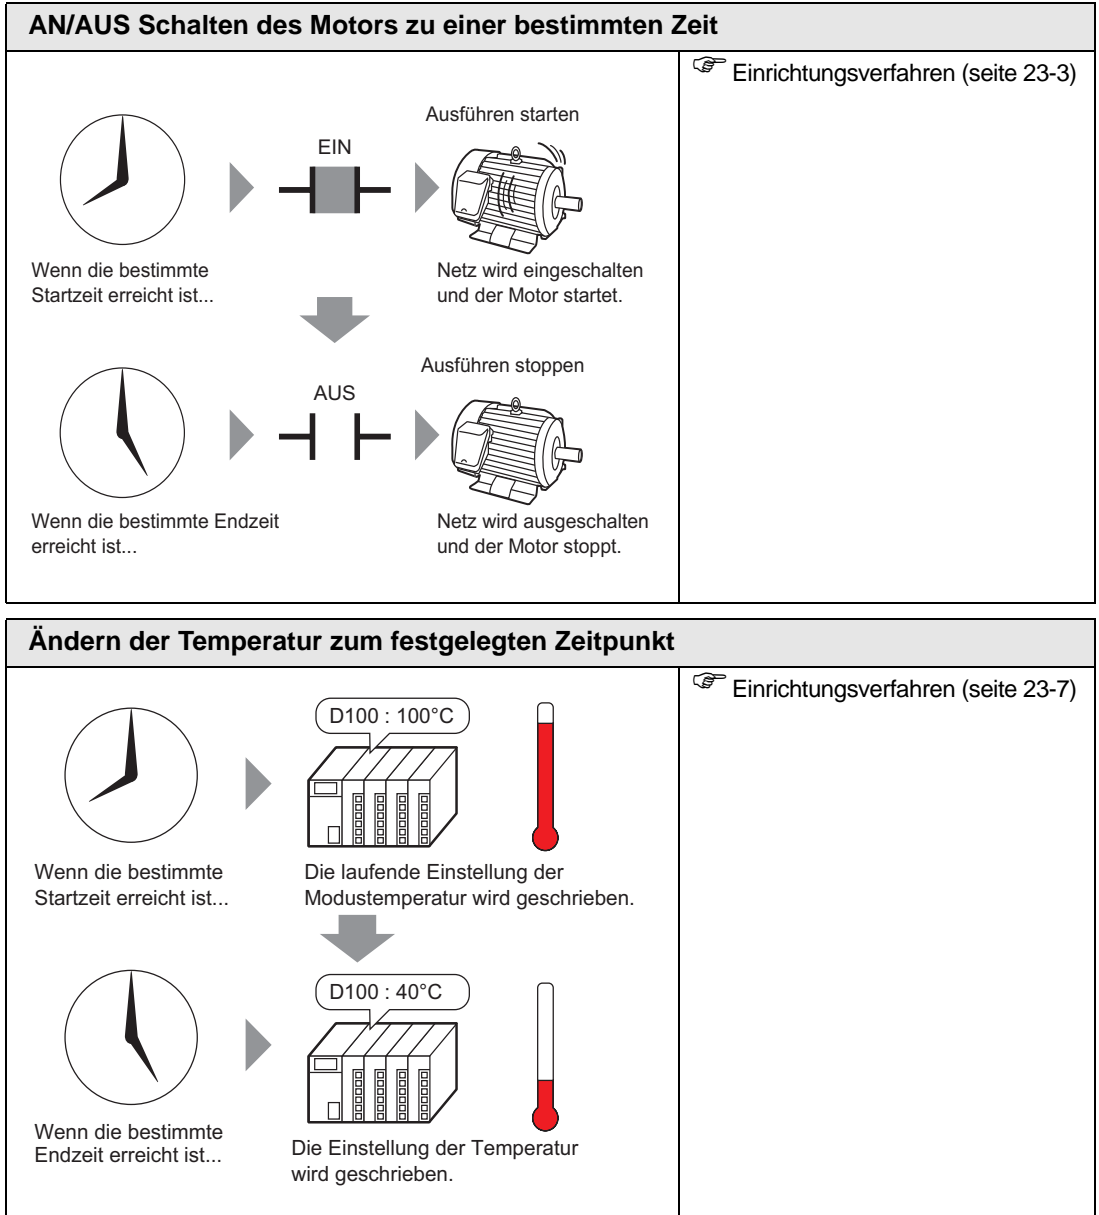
AN/AUS Schalten des Motors zu einer bestimmten Zeit

☞ Einrichtungsverfahren (seite 23-3)

Ausführen starten

EIN

Wenn die bestimmte Startzeit erreicht ist...

Netz wird eingeschalten und der Motor startet.

Ausführen stoppen

AUS

Wenn die bestimmte Endzeit erreicht ist...

Netz wird ausgeschalten und der Motor stoppt.

Ändern der Temperatur zum festgelegten Zeitpunkt

☞ Einrichtungsverfahren (seite 23-7)

D100 : 100°C

Wenn die bestimmte Startzeit erreicht ist...

Die laufende Einstellung der Modustemperatur wird geschrieben.

D100 : 40°C

Wenn die bestimmte Endzeit erreicht ist...

Die Einstellung der Temperatur wird geschrieben.